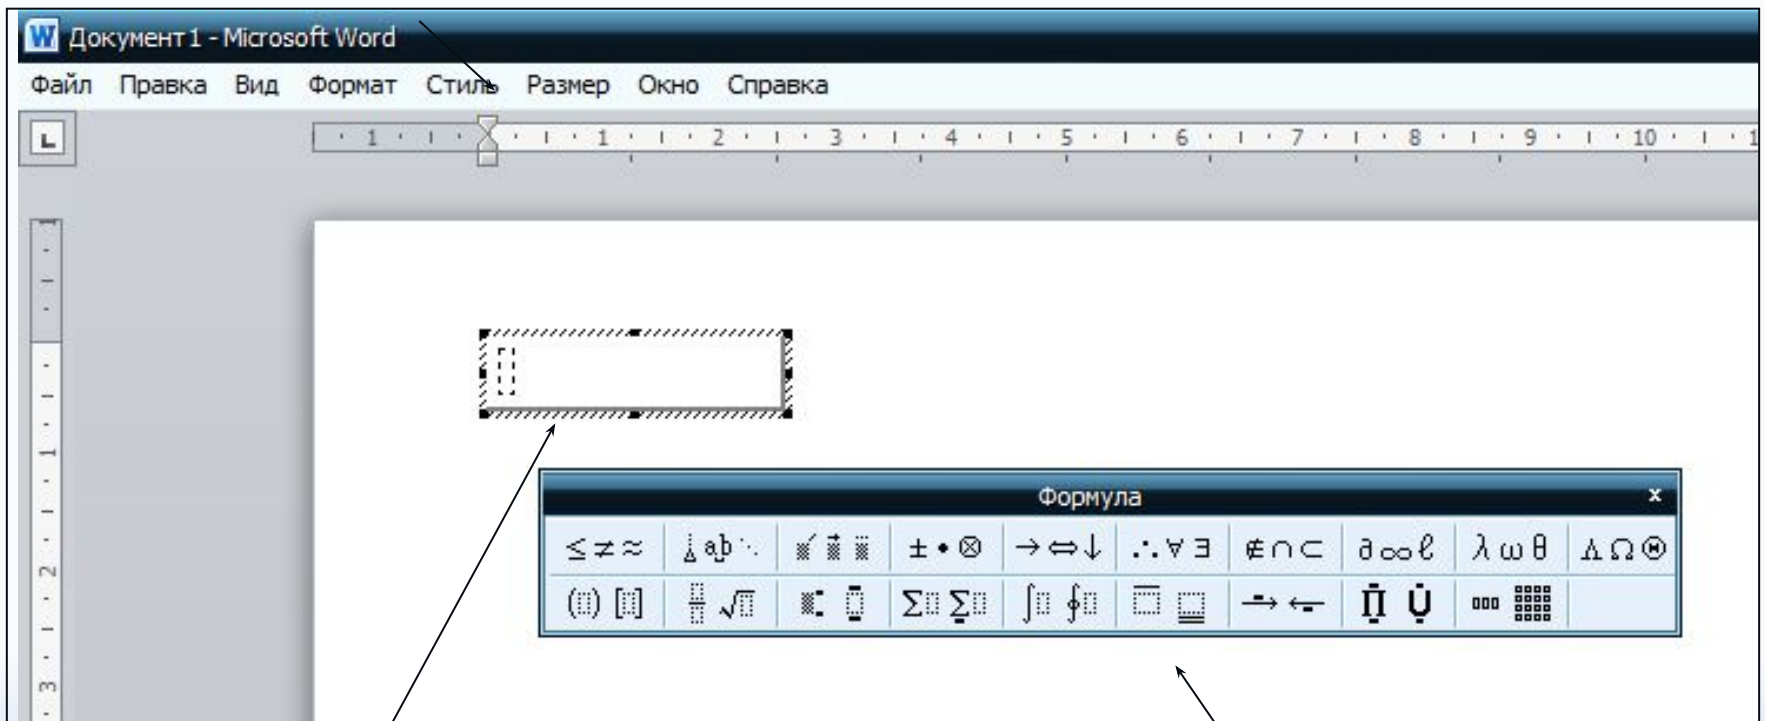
Документ1 - Microsoft Word

Файл Правка Вид Формат Стиль Размер Окно Справка

1 1 2 3 4 5 6 7 8 9 10

Формула

x

$\leq \neq \approx$ $\pm \bullet \otimes$ $\rightarrow \Leftrightarrow \downarrow$ $\therefore \forall \exists$ $\notin \cap \subset$ $\partial \infty \ell$ $\lambda \omega \theta$ $\Lambda \Omega$